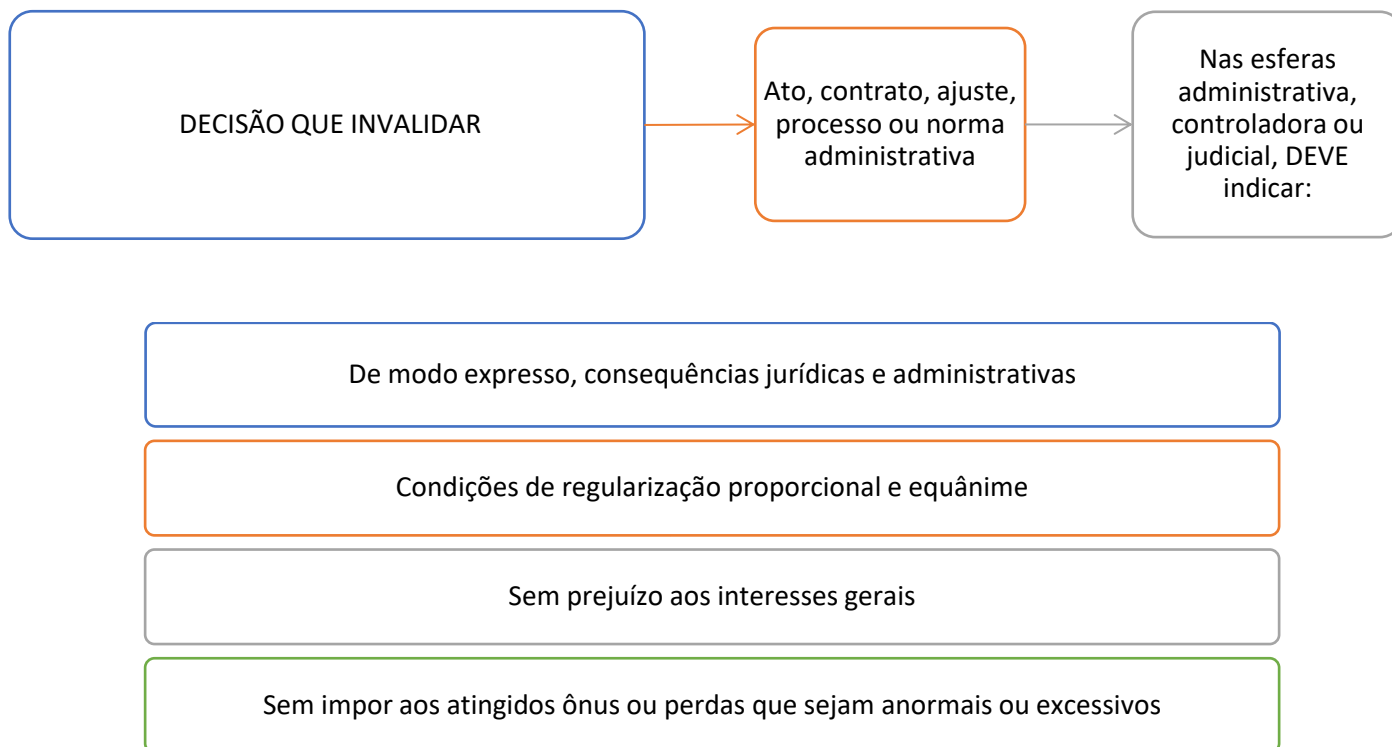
DECISÃO QUE INVALIDAR

Ato, contrato, ajuste, processo ou norma administrativa

Nas esferas administrativa, controladora ou judicial, DEVE indicar:

De modo expresso, consequências jurídicas e administrativas

Condições de regularização proporcional e equânime

Sem prejuízo aos interesses gerais

Sem impor aos atingidos ônus ou perdas que sejam anormais ou excessivos